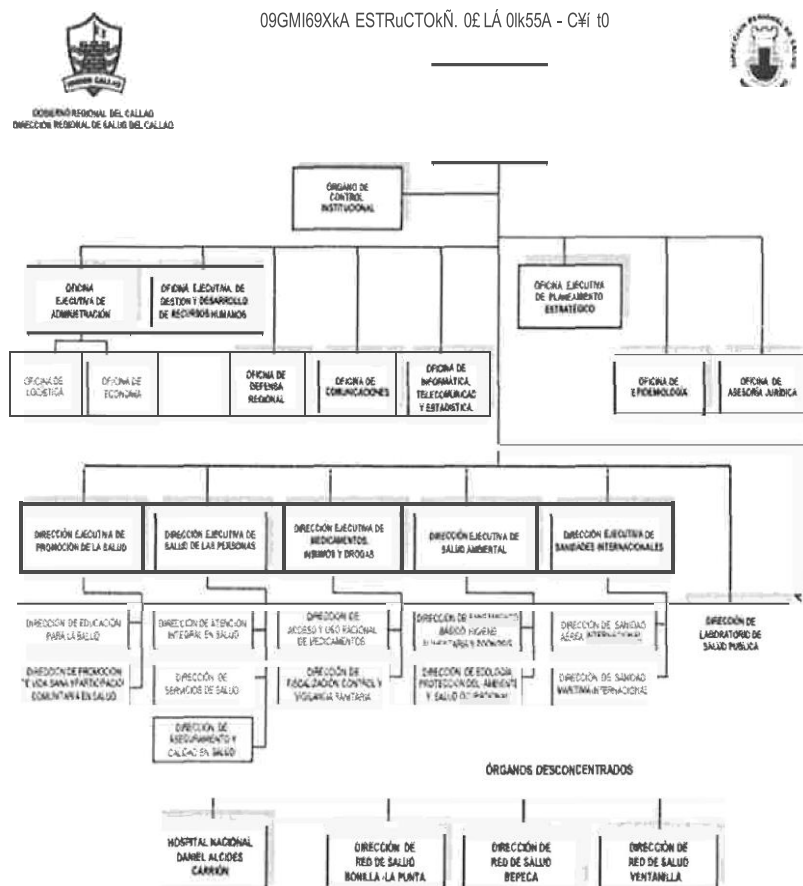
09GMI69XkA ESTRuCTOkÑ. 0£ LÁ 0lk55A - C¥í t0

GOBIERNO REGIONAL DEL CALLAO
DIRECCIÓN REGIONAL DE SALUD DEL CALLAO

REGION CALLAO

ÓRGANO DE CONTROL INSTITUCIONAL

OFICINA EJECUTIVA DE ADMINISTRACIÓN

OFICINA EJECUTIVA DE GESTION Y DESARROLLO DE RECURSOS HUMANOS

OFICINA EJECUTIVA DE PLANEAMIENTO ESTRATÉGICO

OFICINA DE LOGISTICA

OFICINA DE ECONOMIA

OFICINA DE DEFENSA REGIONAL

OFICINA DE COMUNICACIONES

OFICINA DE INFORMÁTICA, TELECOMUNICACI Y ESTADISTICA

OFICINA DE EPIDEMIOLOGÍA

OFICINA DE ASESORÍA JURÍDICA

DIRECCIÓN EJECUTIVA DE PROMOCIÓN DE LA SALUD

DIRECCIÓN EJECUTIVA DE SALUD DE LAS PERSONAS

DIRECCIÓN EJECUTIVA DE MEDICAMENTOS, INSUMOS Y DROGAS

DIRECCIÓN EJECUTIVA DE SALUD AMBIENTAL

DIRECCIÓN EJECUTIVA DE SANIDADES INTERNACIONALES

DIRECCIÓN DE EDUCACIÓN PARA LA SALUD

DIRECCIÓN DE PROMOCION DE VIDA SANA Y PARTICIPACIÓ COMUNITARIA EN SALUD

DIRECCION DE ATENCION INTEGRAL EN SALUD

DIRECCIÓN DE SERVICIOS DE SALUD

DIRECCIÓN DE ASEGURAMIENTO Y CALIDAD EN SALUD

DIRECCIÓN DE ACCESO Y USO RACIONAL DE MEDICAMENTOS

DIRECCIÓN DE FISCALIZACIÓN CONTROL Y VIGILANCIA SANITARIA

DIRECCIÓN DE SANEAMIENTO BÁSICO HIGIENE ALIMENTARIA Y ZOONOSIS

DIRECCIÓN DE ECOLOGÍA PROTECCIÓN DEL AMBIENTE Y SALUD OCUPACIONAL

DIRECCIÓN DE SANIDAD AÉREA INTERNACIONAL

DIRECCIÓN DE SANIDAD MARITIMA INTERNACIONAL

DIRECCIÓN DE LABORATORIO DE SALUD PUBLICA

ÓRGANOS DESCONCENTRADOS

HOSPITAL NACIONAL DANIEL ALCIDES CARRIÓN

DIRECCIÓN DE RED DE SALUD BONILLA - LA PUNTA

DIRECCIÓN DE RED DE SALUD BEPECA

DIRECCIÓN DE RED DE SALUD VENTANILLA